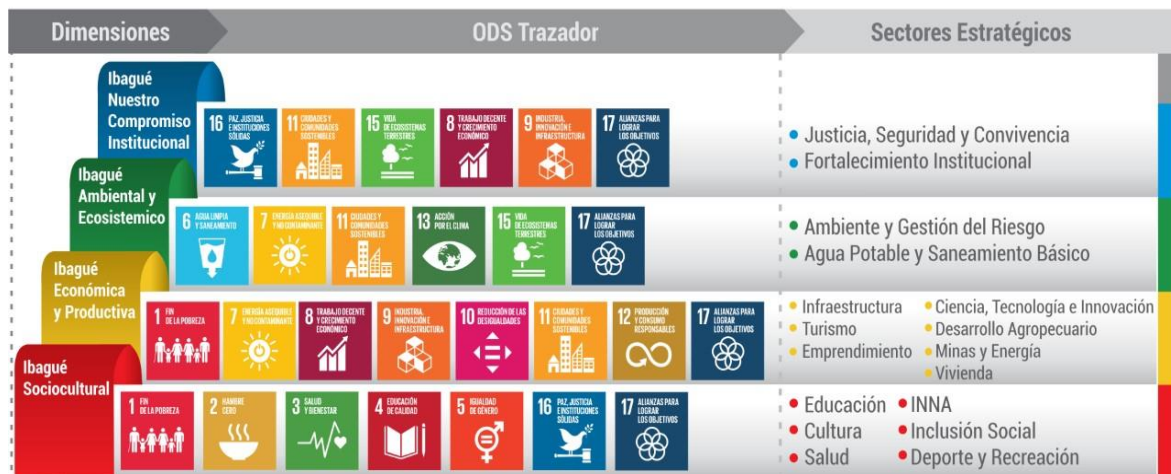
Dimensiones | ODS Trazador | Sectores Estratégicos

Ibagué Nuestro Compromiso Institucional

16 PAZ, JUSTICIA E INSTITUCIONES SÓLIDAS
11 CIUDADES Y COMUNIDADES SOSTENIBLES
15 VIDA DE ECOSISTEMAS TERRESTRES
8 TRABAJO DECENTE Y CRECIMIENTO ECONÓMICO
9 INDUSTRIA, INNOVACIÓN E INFRAESTRUCTURA
17 ALIANZAS PARA LOGRAR LOS OBJETIVOS

• Justicia, Seguridad y Convivencia
• Fortalecimiento Institucional

Ibagué Ambiental y Ecosistemico

6 AGUA LIMPIA Y SANEAMIENTO
7 ENERGÍA ASEQUIBLE Y NO CONTAMINANTE
11 CIUDADES Y COMUNIDADES SOSTENIBLES
13 ACCIÓN POR EL CLIMA
15 VIDA DE ECOSISTEMAS TERRESTRES
17 ALIANZAS PARA LOGRAR LOS OBJETIVOS

• Ambiente y Gestión del Riesgo
• Agua Potable y Saneamiento Básico

Ibagué Económica y Productiva

1 FIN DE LA POBREZA
7 ENERGÍA ASEQUIBLE Y NO CONTAMINANTE
8 TRABAJO DECENTE Y CRECIMIENTO ECONÓMICO
9 INDUSTRIA, INNOVACIÓN E INFRAESTRUCTURA
10 REDUCCIÓN DE LAS DESIGUALDADES
11 CIUDADES Y COMUNIDADES SOSTENIBLES
12 PRODUCCIÓN Y CONSUMO RESPONSABLES
17 ALIANZAS PARA LOGRAR LOS OBJETIVOS

• Infraestructura
• Turismo
• Emprendimiento
• Ciencia, Tecnología e Innovación
• Desarrollo Agropecuario
• Minas y Energía
• Vivienda

Ibagué Sociocultural

1 FIN DE LA POBREZA
2 HAMBRE CERO
3 SALUD Y BIENESTAR
4 EDUCACIÓN DE CALIDAD
5 IGUALDAD DE GÉNERO
16 PAZ, JUSTICIA E INSTITUCIONES SÓLIDAS
17 ALIANZAS PARA LOGRAR LOS OBJETIVOS

• Educación
• Cultura
• Salud
• INNA
• Inclusión Social
• Deporte y Recreación